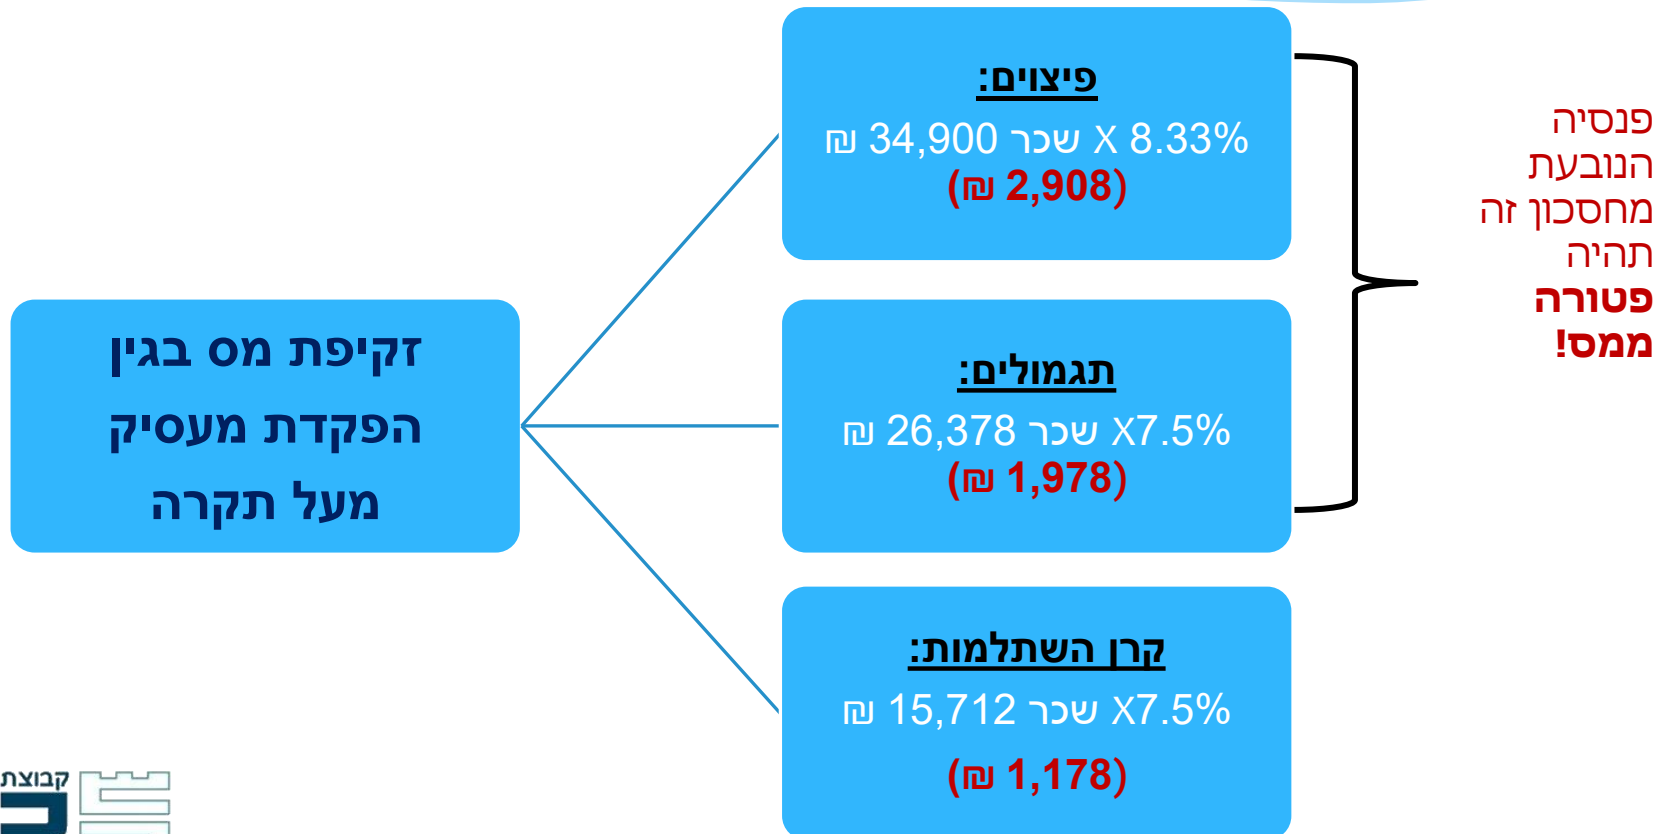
זקיפת מס בגין הפקדת מעסיק מעל תקרה

פיצוים:
8.33% X שכר 34,900 ₪
(2,908 ₪)

תגמולים:
7.5%X שכר 26,378 ₪
(1,978 ₪)

קרן השתלמות:
7.5%X שכר 15,712 ₪
(1,178 ₪)

פנסיה הנובעת מחסכון זה תהיה **פטורה ממס!**

קבוצת